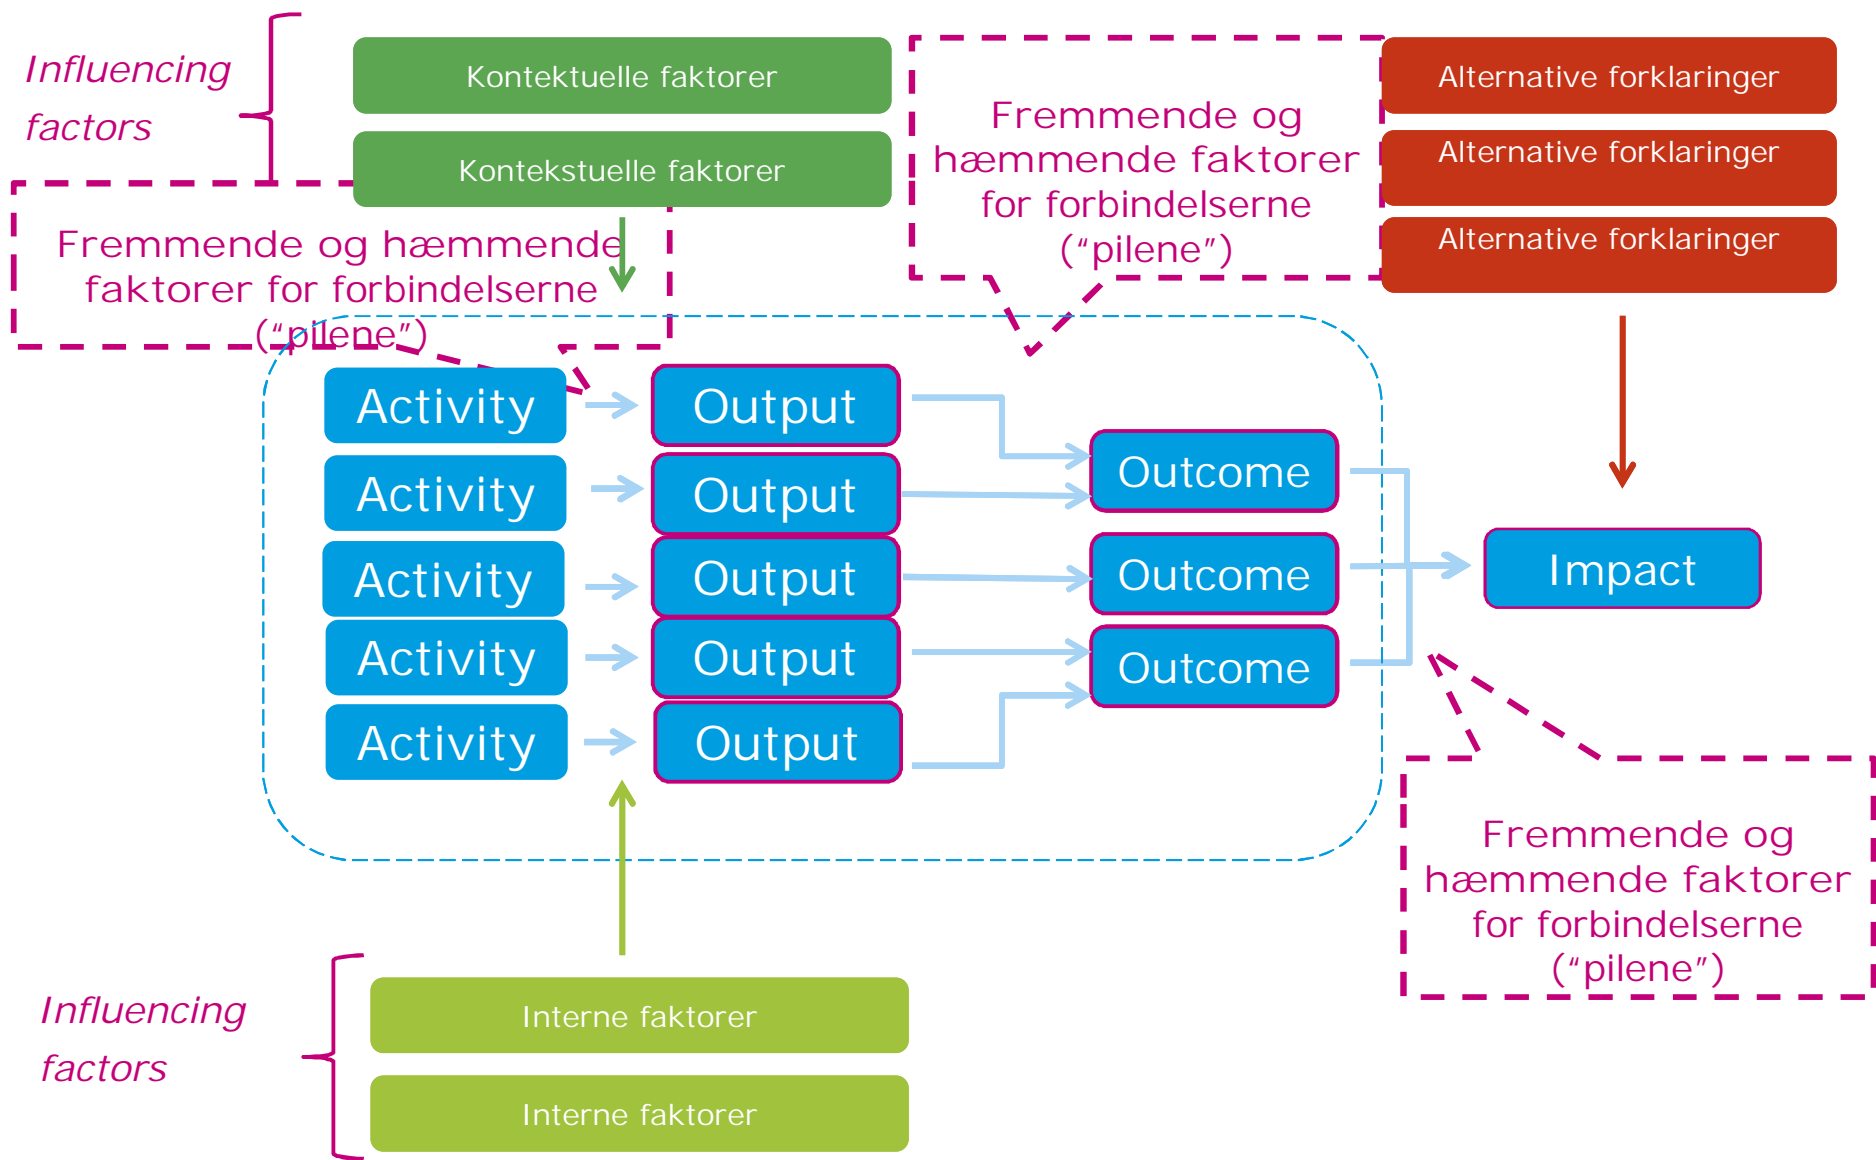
Influencing factors

Kontektuelle faktorer

Kontekstuelle faktorer

Fremmende og hæmmende faktorer for forbindelserne ("pilene")

Fremmende og hæmmende faktorer for forbindelserne ("pilene")

Alternative forklaringer

Alternative forklaringer

Alternative forklaringer

Activity

Activity

Activity

Activity

Activity

Output

Output

Output

Output

Output

Outcome

Outcome

Outcome

Impact

Fremmende og hæmmende faktorer for forbindelserne ("pilene")

Influencing factors

Interne faktorer

Interne faktorer